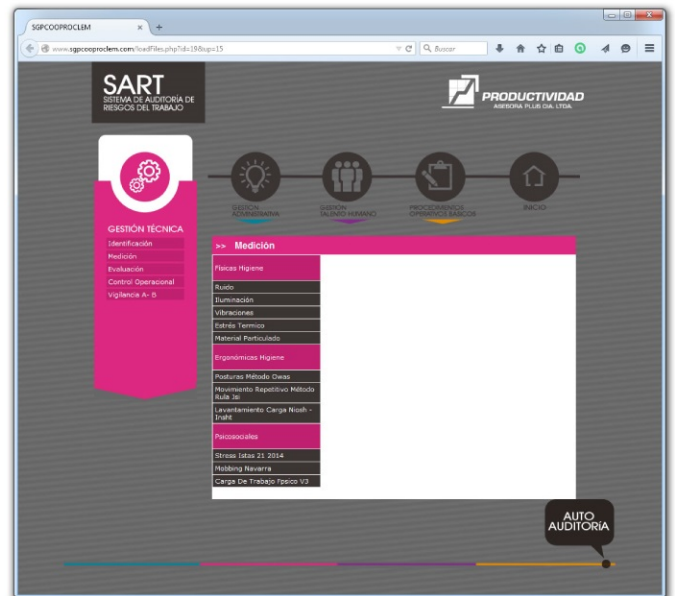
SGPCOOPROCLEM × +

www.sgpcooproclem.com/loadFiles.php?id=19&sup=15

Buscar

SART
SISTEMA DE AUDITORÍA DE RIESGOS DEL TRABAJO

PRODUCTIVIDAD
ASESORIA PLUS CIA. LTDA.

GESTIÓN ADMINISTRATIVA

GESTIÓN TALENTO HUMANO

PROCEDIMIENTOS OPERATIVOS BÁSICOS

INICIO

GESTIÓN TÉCNICA
Identificación
Medición
Evaluación
Control Operacional
Vigilancia A- S

>> Medición

Fisicas Higiene
Ruido
Iluminación
Vibraciones
Estrés Termico
Material Particulado

Ergonómicas Higiene
Posturas Método Owas
Movimiento Repetitivo Método Rula Isi
Lavantamiento Carga Niosh - Inaht

Psicosociales
Stress Istas 21 2014
Mobbing Navarra
Carga De Trabajo Fpsico V3

AUTO AUDITORÍA